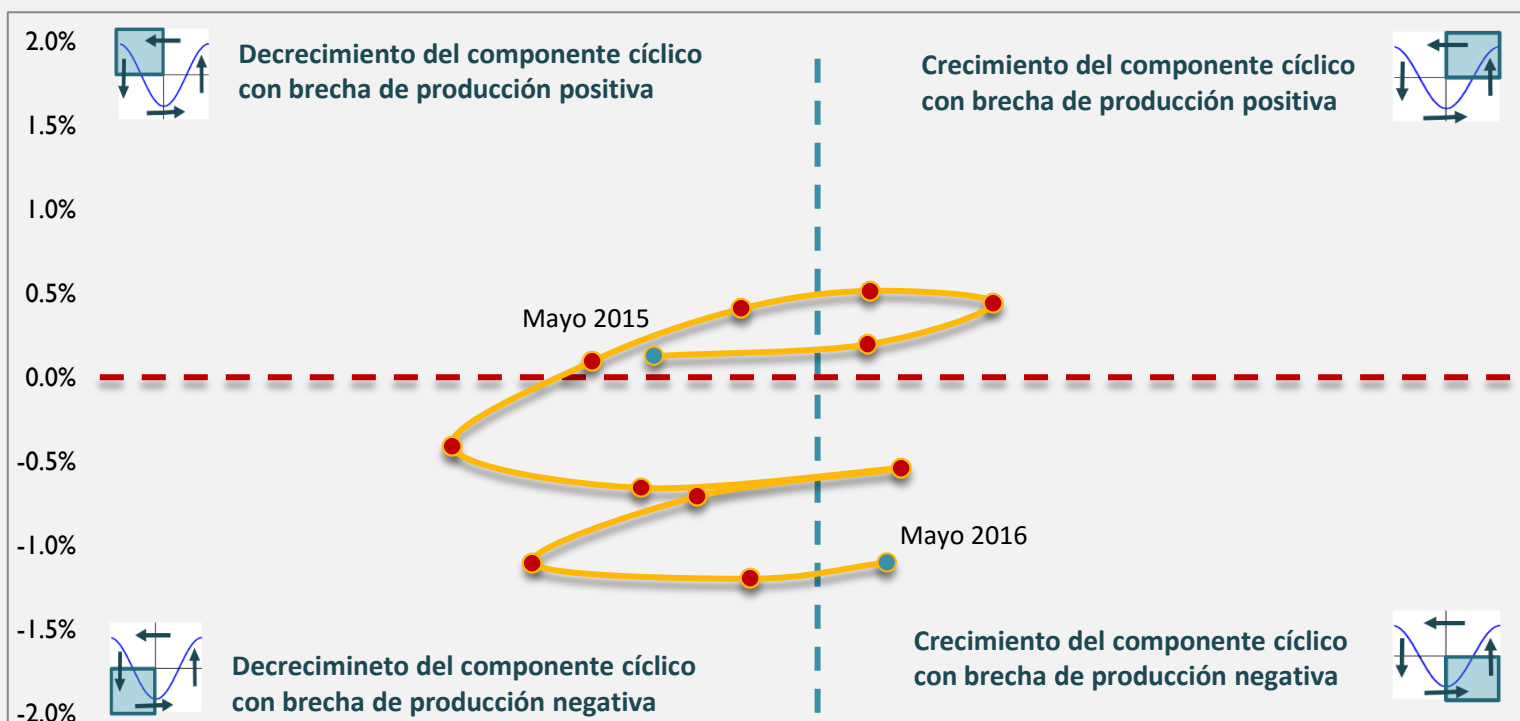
2.0%
1.5%
1.0%
0.5%
0.0%
-0.5%
-1.0%
-1.5%
-2.0%

Decrecimiento del componente cíclico con brecha de producción positiva

Crecimiento del componente cíclico con brecha de producción positiva

Mayo 2015

Mayo 2016

Decrecimineto del componente cíclico con brecha de producción negativa

Crecimiento del componente cíclico con brecha de producción negativa